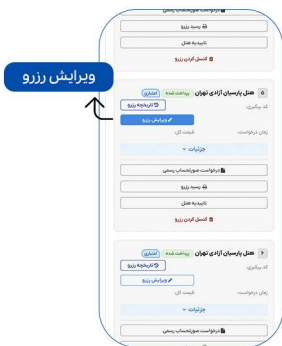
درخواست صورتحساب رسمی

رسید رزرو

تاییدیه هتل

کنسل کردن رزرو

ویرایش رزرو

۵ هتل پارسیان آزادی تهران پرداخت شده اشتراکی

کد پیگیری:

تاریخچه رزرو

ویرایش رزرو

زمان درخواست:

قیمت کل:

جزئیات

درخواست صورتحساب رسمی

رسید رزرو

تاییدیه هتل

کنسل کردن رزرو

۶ هتل پارسیان آزادی تهران پرداخت شده اشتراکی

کد پیگیری:

تاریخچه رزرو

ویرایش رزرو

زمان درخواست:

قیمت کل:

جزئیات

درخواست صورتحساب رسمی